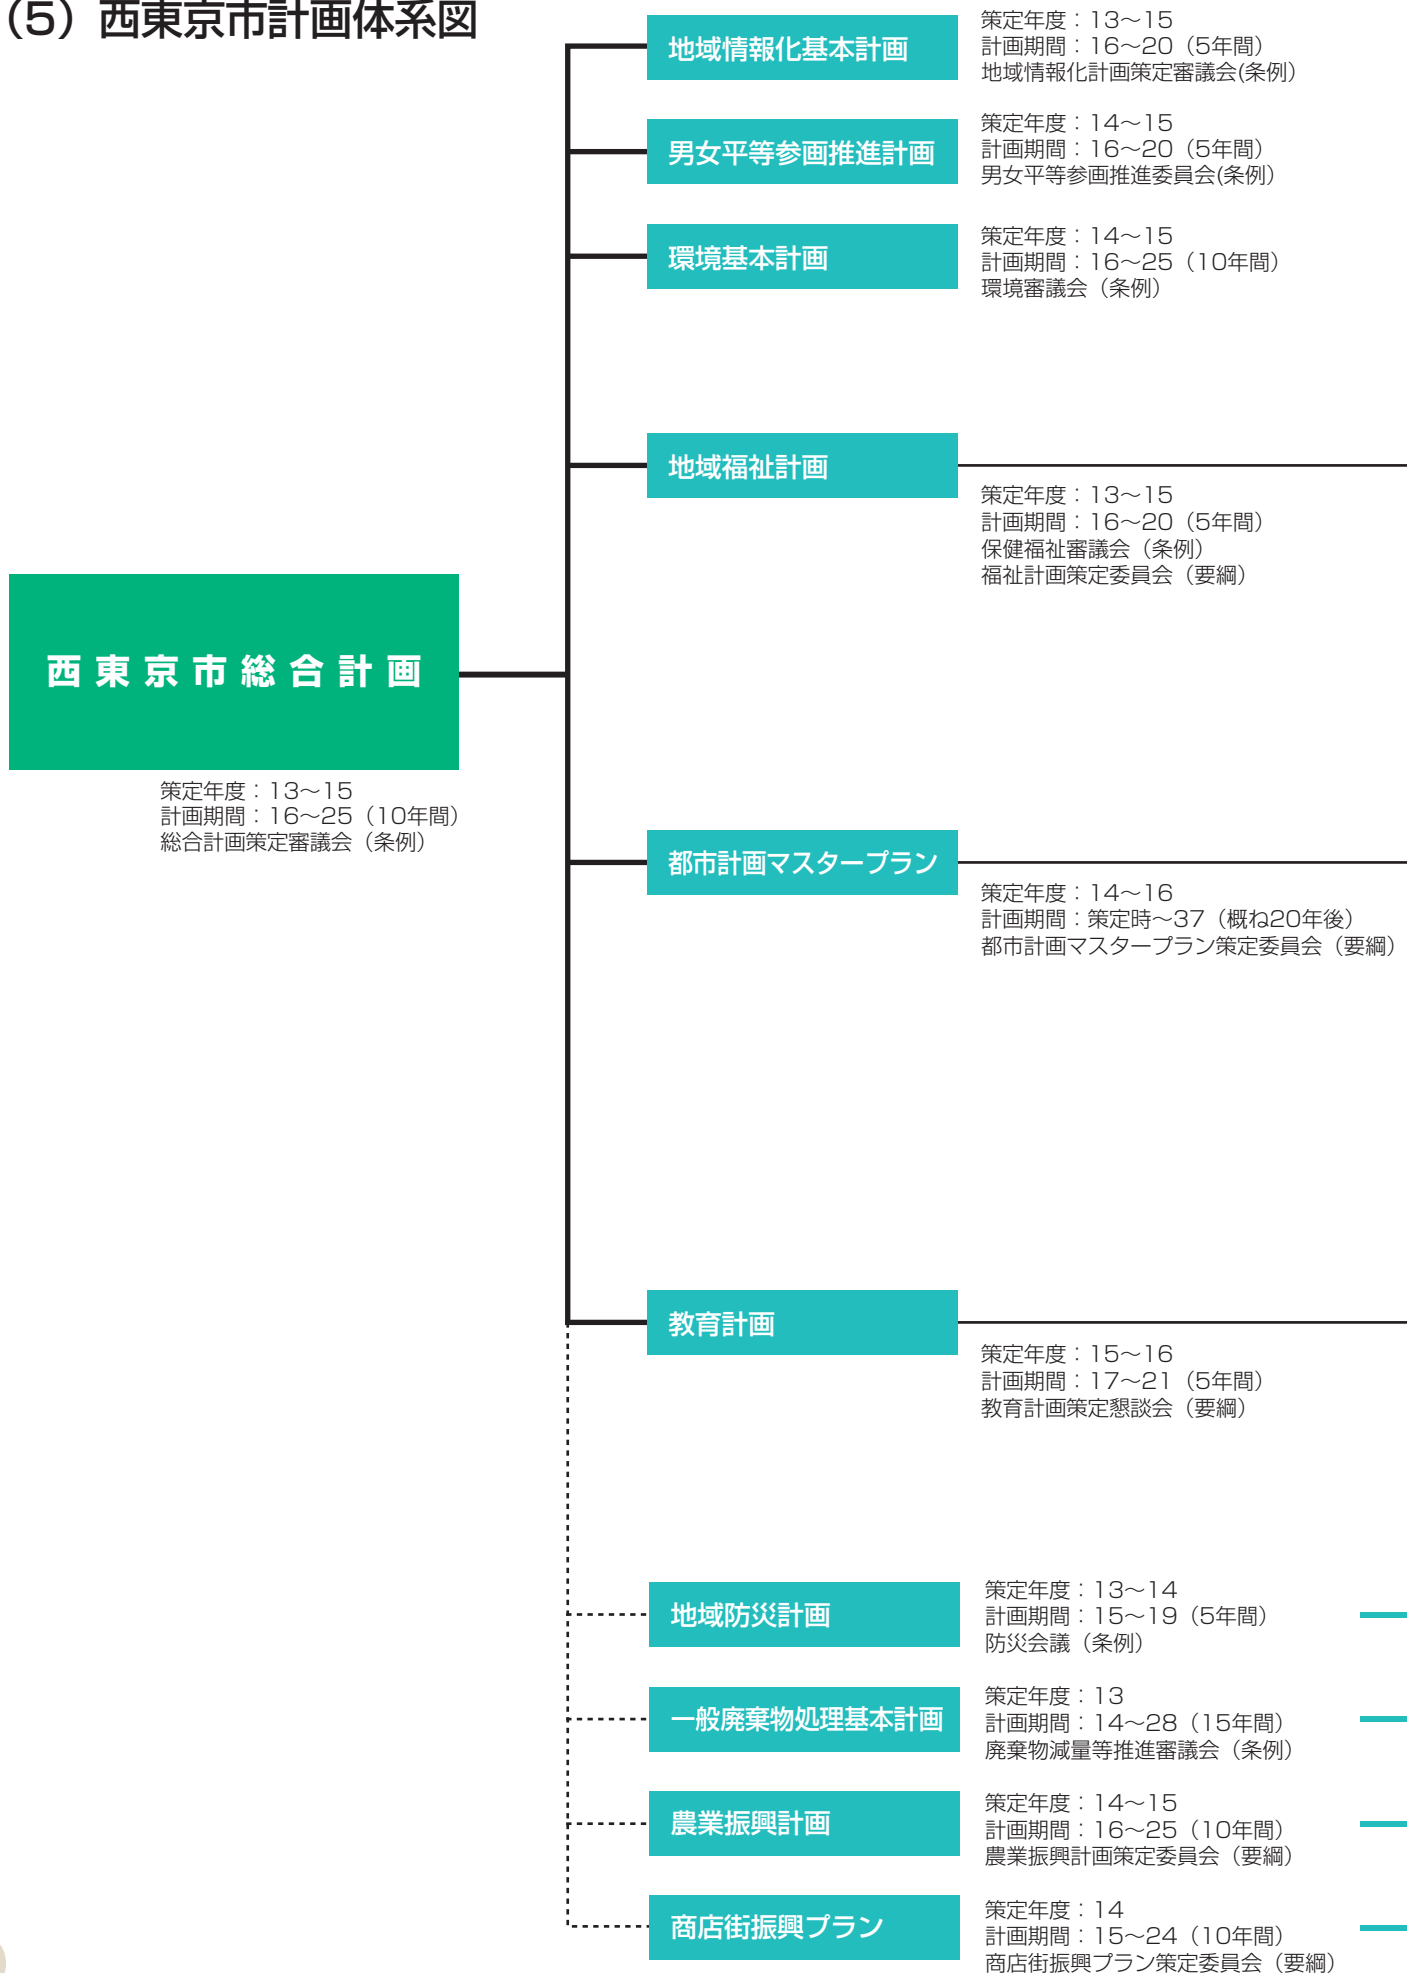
(5) 西東京市計画体系図

西東京市総合計画

策定年度：13～15
計画期間：16～25（10年間）
総合計画策定審議会（条例）

地域情報化基本計画

策定年度：13～15
計画期間：16～20（5年間）
地域情報化計画策定審議会(条例)

男女平等参画推進計画

策定年度：14～15
計画期間：16～20（5年間）
男女平等参画推進委員会(条例)

環境基本計画

策定年度：14～15
計画期間：16～25（10年間）
環境審議会（条例）

地域福祉計画

策定年度：13～15
計画期間：16～20（5年間）
保健福祉審議会（条例）
福祉計画策定委員会（要綱）

都市計画マスタープラン

策定年度：14～16
計画期間：策定時～37（概ね20年後）
都市計画マスタープラン策定委員会（要綱）

教育計画

策定年度：15～16
計画期間：17～21（5年間）
教育計画策定懇談会（要綱）

地域防災計画

策定年度：13～14
計画期間：15～19（5年間）
防災会議（条例）

一般廃棄物処理基本計画

策定年度：13
計画期間：14～28（15年間）
廃棄物減量等推進審議会（条例）

農業振興計画

策定年度：14～15
計画期間：16～25（10年間）
農業振興計画策定委員会（要綱）

商店街振興プラン

策定年度：14
計画期間：15～24（10年間）
商店街振興プラン策定委員会（要綱）